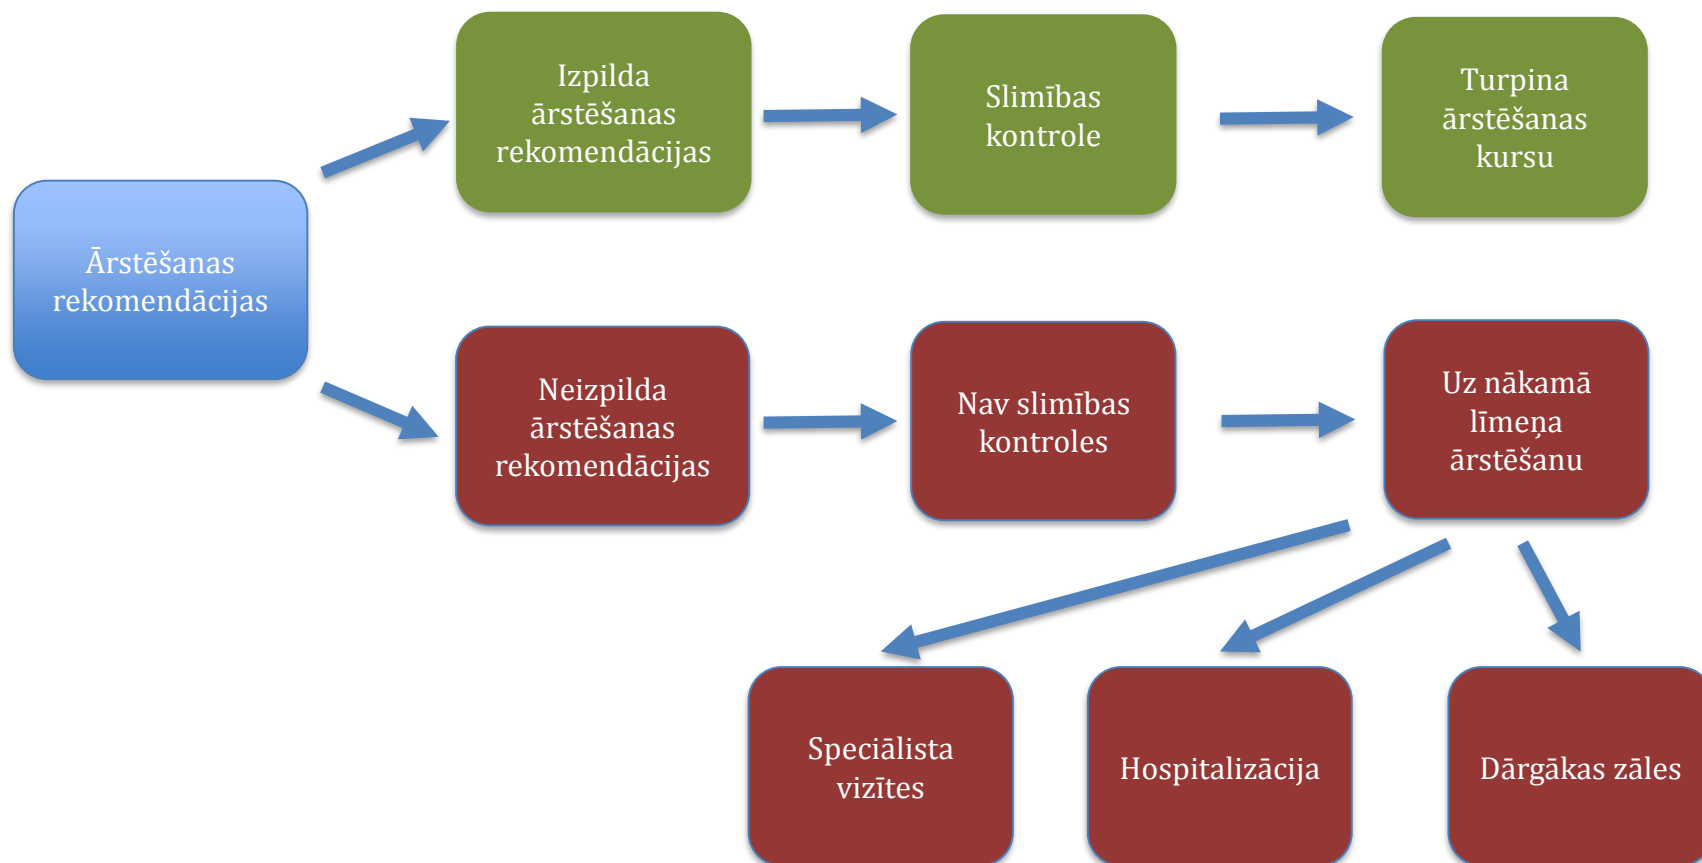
Ārstēšanas rekomendācijas

Izpilda ārstēšanas rekomendācijas

Slimības kontrole

Turpina ārstēšanas kursu

Neizpilda ārstēšanas rekomendācijas

Nav slimības kontroles

Uz nākamā līmeņa ārstēšanu

Speciālista vizītes

Hospitalizācija

Dārgākas zāles